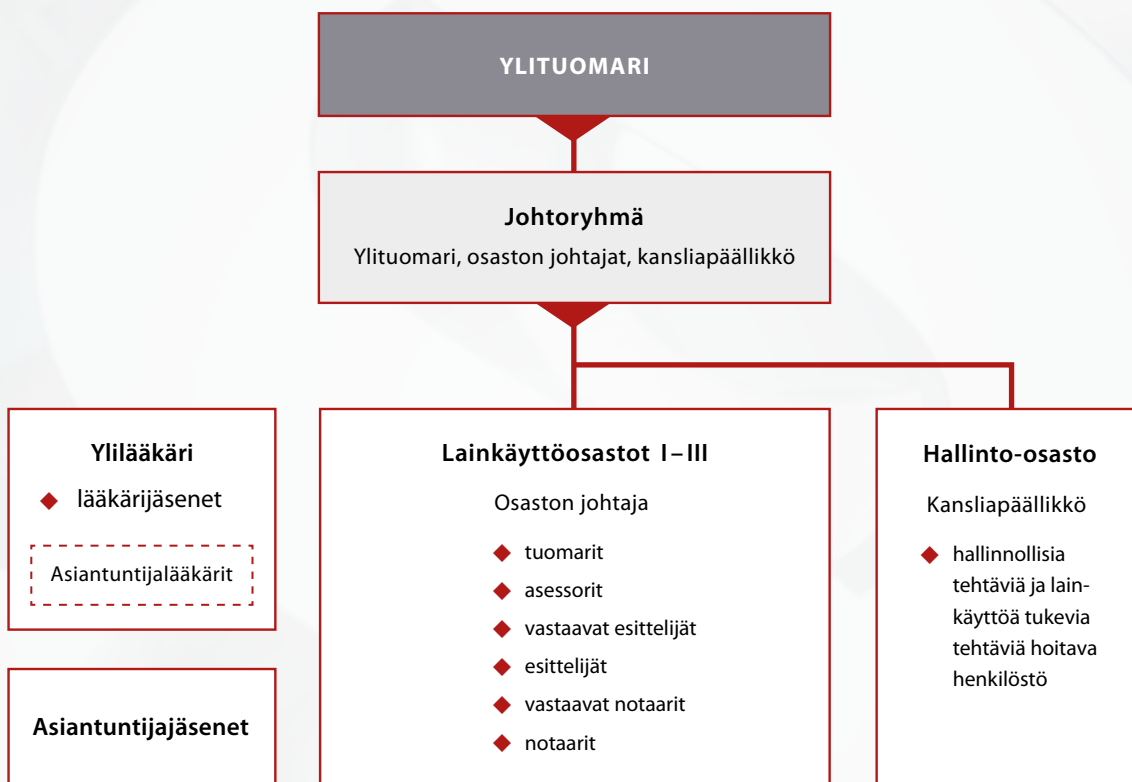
YLITUOMARI

Johtoryhmä
Ylituomari, osaston johtajat, kansliapäällikkö

Ylilääkäri
◆ lääkärijäsenet
Asiantuntijalääkärit

Asiantuntijajäsenet

Lainkäyttöosastot I – III
Osaston johtaja
◆ tuomarit
◆ asessorit
◆ vastaavat esittelijät
◆ esittelijät
◆ vastaavat notaarit
◆ notaarit

Hallinto-osasto
Kansliapäällikkö
◆ hallinnollisia tehtäviä ja lainkäyttöä tukevia tehtäviä hoitava henkilöstö